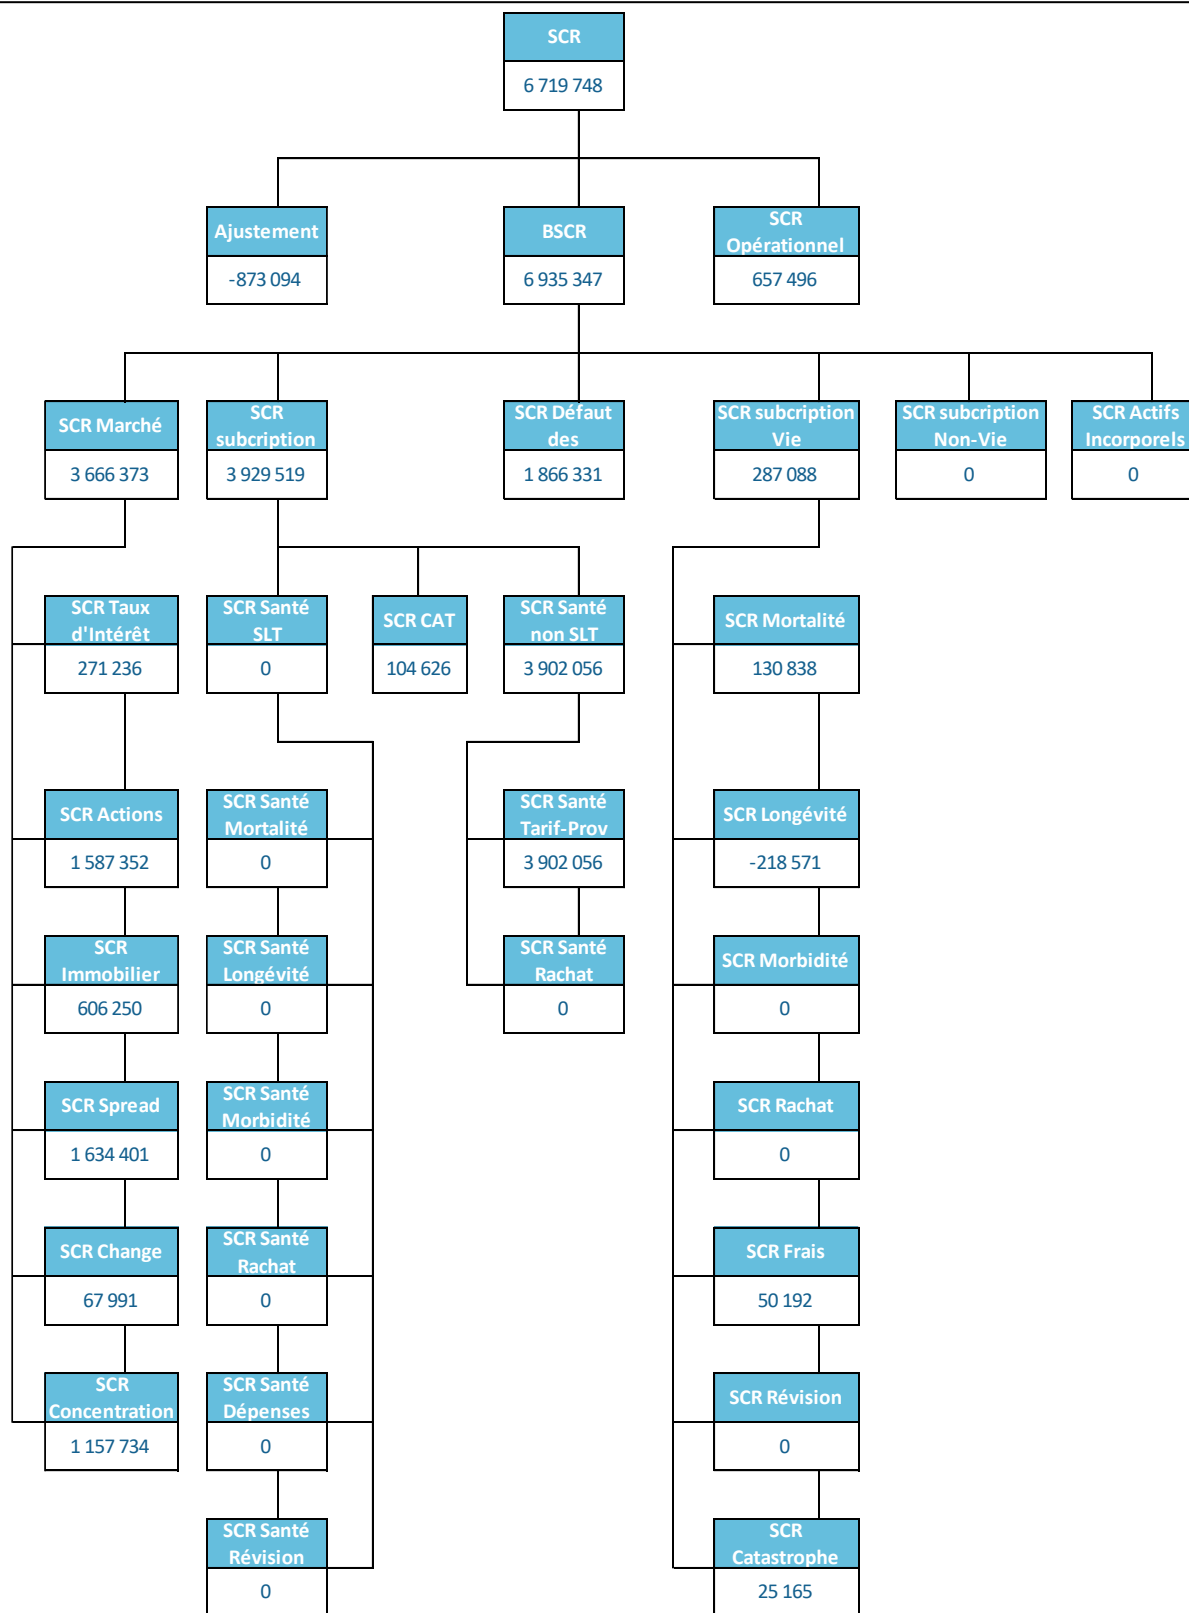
SCR
6 719 748

Ajustement
-873 094

BSCR
6 935 347

SCR Opérationnel
657 496

SCR Marché
3 666 373

SCR subcription
3 929 519

SCR Défaut des
1 866 331

SCR subcription Vie
287 088

SCR subcription Non-Vie
0

SCR Actifs Incorporels
0

SCR Taux d'Intérêt
271 236

SCR Santé SLT
0

SCR CAT
104 626

SCR Santé non SLT
3 902 056

SCR Mortalité
130 838

SCR Actions
1 587 352

SCR Santé Mortalité
0

SCR Santé Tarif-Prov
3 902 056

SCR Longévité
-218 571

SCR Immobilier
606 250

SCR Santé Longévité
0

SCR Santé Rachat
0

SCR Morbidité
0

SCR Spread
1 634 401

SCR Santé Morbidité
0

SCR Rachat
0

SCR Change
67 991

SCR Santé Rachat
0

SCR Frais
50 192

SCR Concentration
1 157 734

SCR Santé Dépenses
0

SCR Révision
0

SCR Santé Révision
0

SCR Catastrophe
25 165